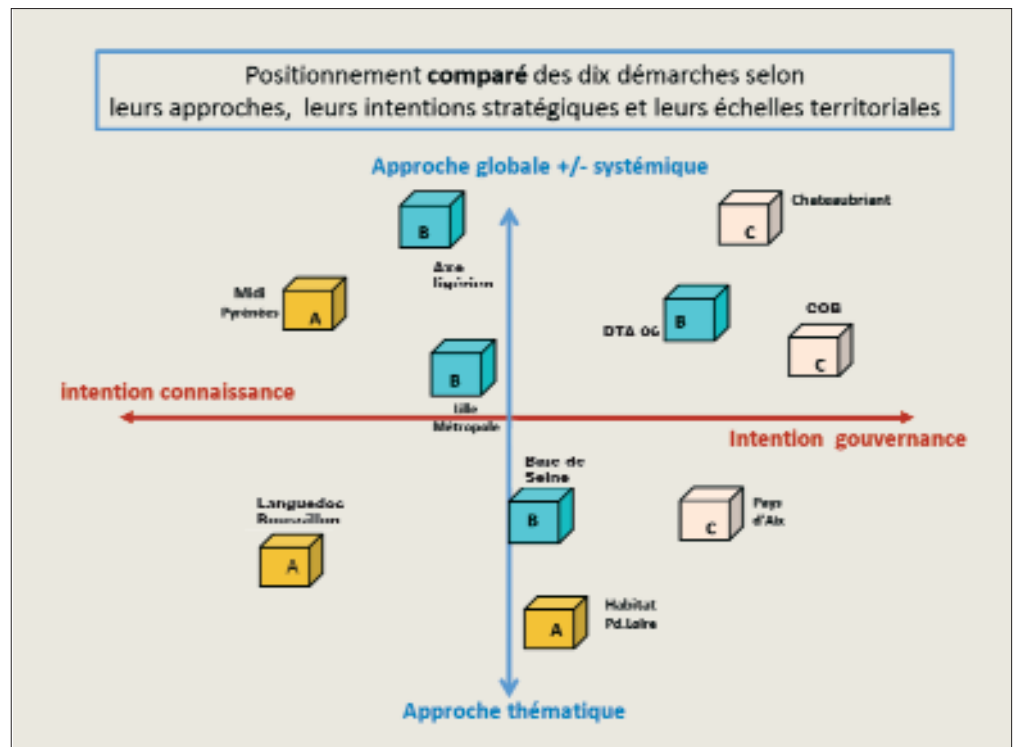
Positionnement **comparé** des dix démarches selon leurs approches, leurs intentions stratégiques et leurs échelles territoriales

Approche globale +/- systémique

B

Axe ligérien

Midi Pyrénées

A

C

Chateaubriant

DTA 06

B

COB

C

B

Lille Métropole

intention connaissance

Intention gouvernance

Baie de Seine

Languedoc Roussillon

B

C

Pays d'Aix

A

A

Habitat Pd.Loire

Approche thématique